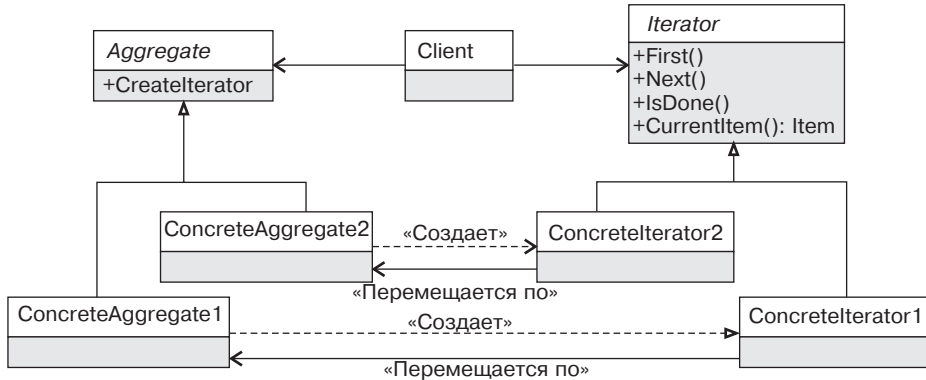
Aggregate
+CreateIterator

Client

Iterator
+First()
+Next()
+IsDone()
+CurrentItem(): Item

ConcreteAggregate2
«Создает»
ConcreteIterator2
«Перемещается по»

ConcreteAggregate1
«Создает»
ConcreteIterator1
«Перемещается по»